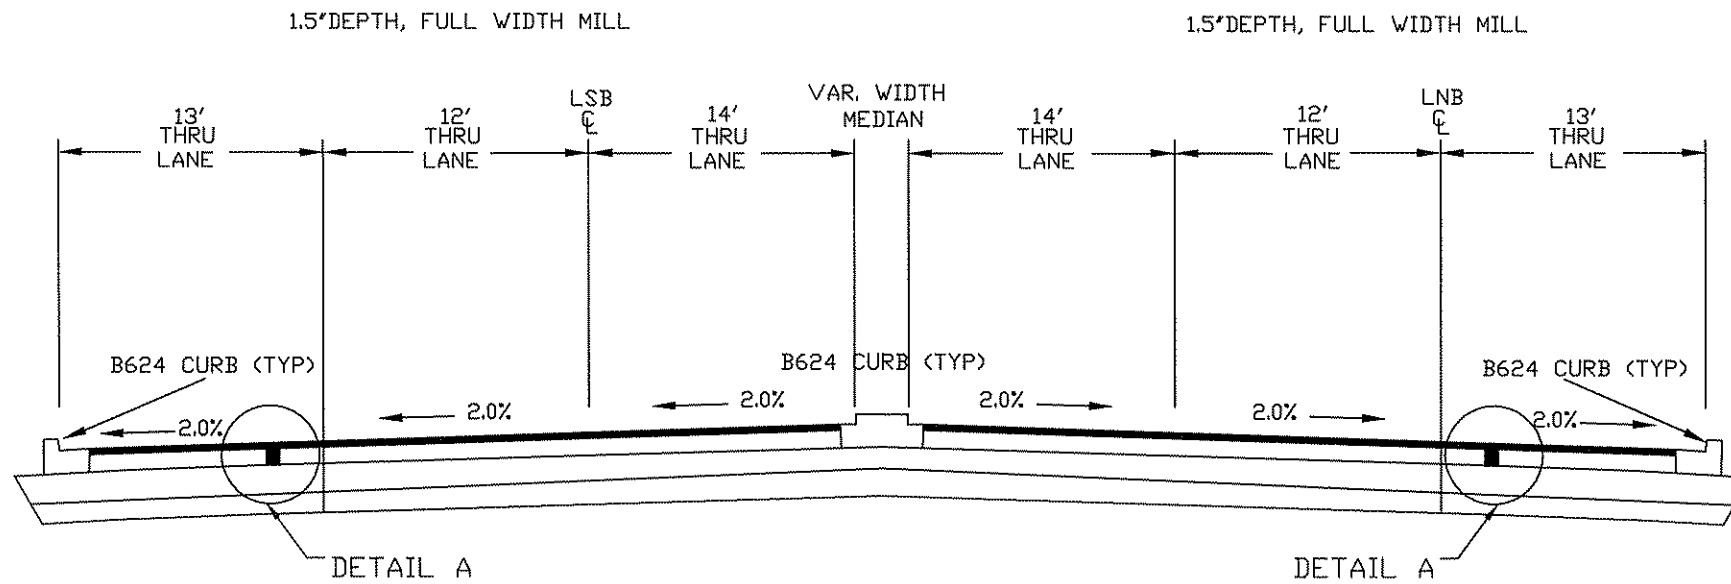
1.5"DEPTH, FULL WIDTH MILL

1.5"DEPTH, FULL WIDTH MILL

13' THRU LANE

12' THRU LANE

LSB ℄

14' THRU LANE

VAR. WIDTH MEDIAN

14' THRU LANE

12' THRU LANE

LNB ℄

13' THRU LANE

B624 CURB (TYP)

B624 CURB (TYP)

B624 CURB (TYP)

2.0%

2.0%

2.0%

2.0%

2.0%

2.0%

DETAIL A

DETAIL A